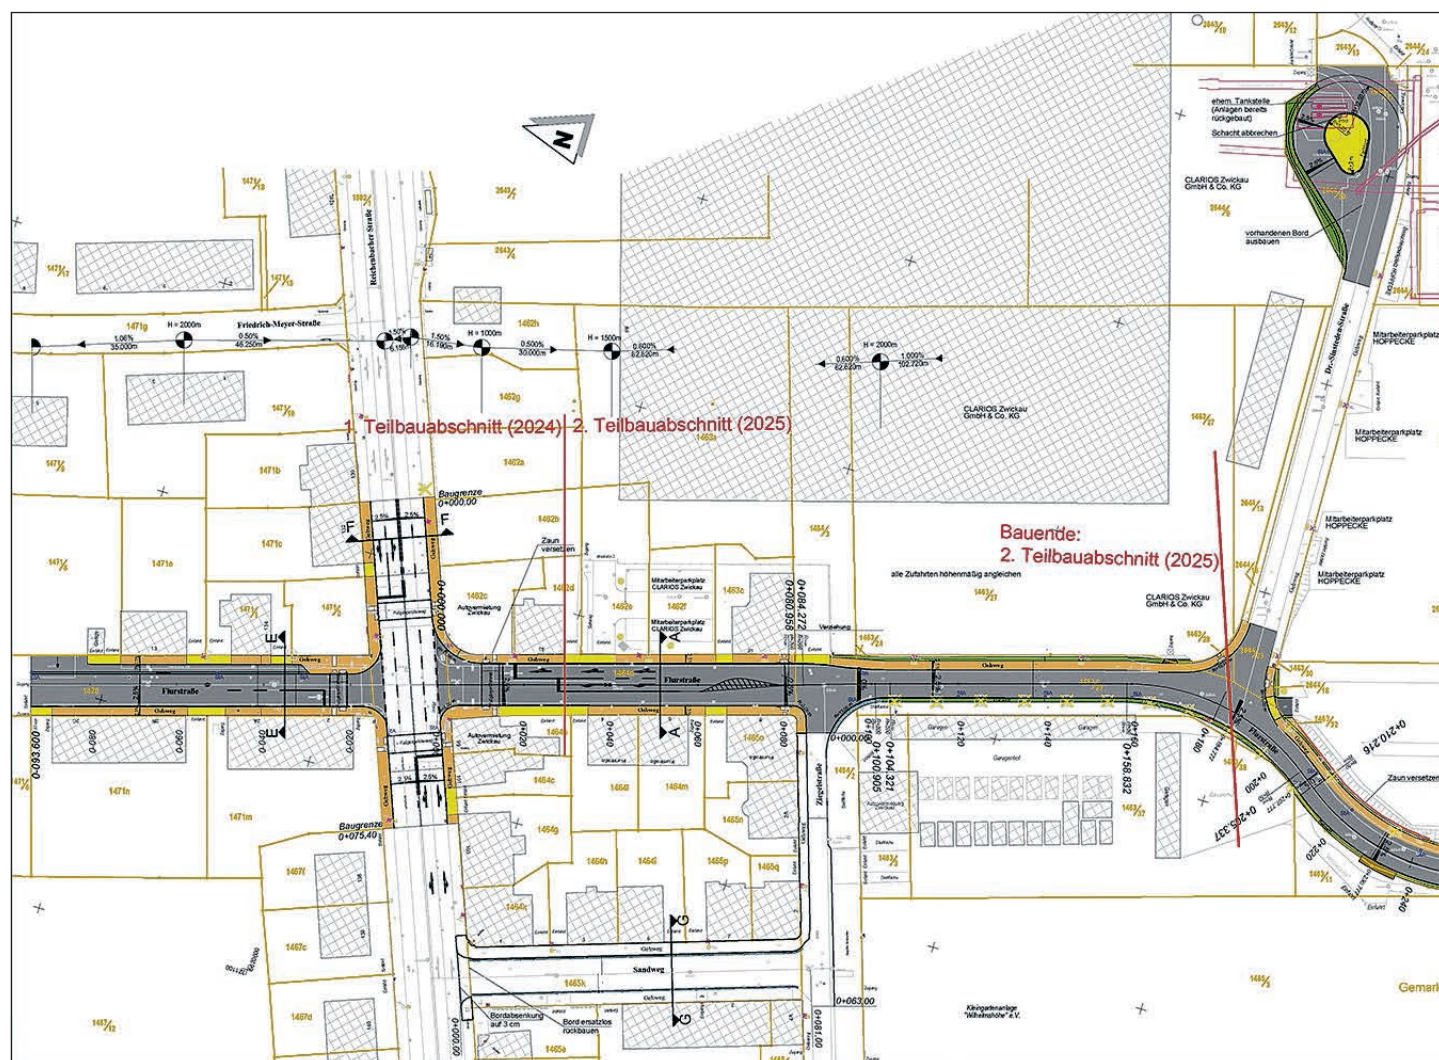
N

ehem. Tankstelle (Anlagen bereits rückgebaut)
Schacht abbrechen

CLARIOS Zwickau GmbH & Co. KG

vorhandenen Bord ausbauen

Reichenbacher Straße

Friedrich-Meyer-Straße

H = 2000m
1,06%
35,000m
0,50%
46,250m

H = 1000m
1,50%
16,190m
0,500%
30,000m

H = 1500m
0,600%
82,620m

H = 2000m
0,600%
82,620m
1,000%
102,720m

Dr.-Sintteln-Straße

Mitarbeiterparkplatz HOPPECKE

CLARIOS Zwickau GmbH & Co. KG

1. Teilbauabschnitt (2024) 2. Teilbauabschnitt (2025)

Mitarbeiterparkplatz HOPPECKE

Baugrenze
0+000,00

Bauende:
2. Teilbauabschnitt (2025)

Zaun versetzen

Mitarbeiterparkplatz CLARIOS Zwickau

Mitarbeiterparkplatz HOPPECKE

Mitarbeiterparkplatz HOPPECKE

alle Zufahrten höhenmäßig angleichen

CLARIOS Zwickau GmbH & Co. KG

Autovermietung Zwickau

Mitarbeiterparkplatz CLARIOS Zwickau

0+084,272
0+080,956

Flurstraße
Flurstraße
Flurstraße

Gehweg
Gehweg
Gehweg

0-093,600
0+080
0+060
0+040
0+020
0+040
0+060
0+080
0+000,00
0+100,905
0+104,321
0+120
0+140
0+160
0+158,832
0+180
0+200
0+205,337
0+210,216
0+220

Zaun versetzen

Autovermietung Zwickau

Ziegelstraße

Baugrenze
0+075,40

Sandweg

Bordabsenkung auf 3 cm

Bord ersatzlos rückbauen

0+063,00
0+081,00
0+000,00

Kleingartenanlage "Wilhelmshöhe" e.V.

Gemark